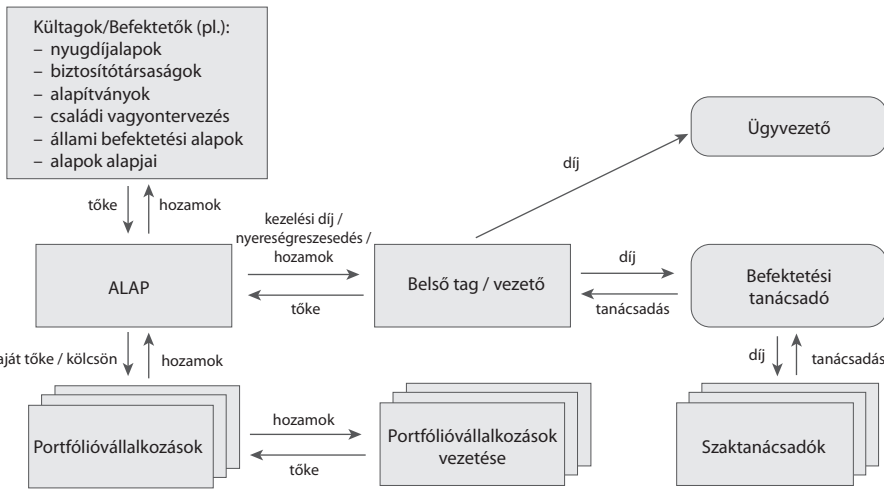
Kültagok/Befektetők (pl.):
– nyugdíjalapok
– biztosítótársaságok
– alapítványok
– családi vagyontervezés
– állami befektetési alapok
– alapok alapjai

tőke
hozamok

ALAP

kezelési díj / nyereségreszesedés / hozamok
tőke

Belső tag / vezető

díj

Ügyvezető

díj
tanácsadás

Befektetési tanácsadó

aját tőke / kölcsön
hozamok

díj
tanácsadás

Portfólióvállalkozások

hozamok
tőke

Portfólióvállalkozások vezetése

Szaktanácsadók